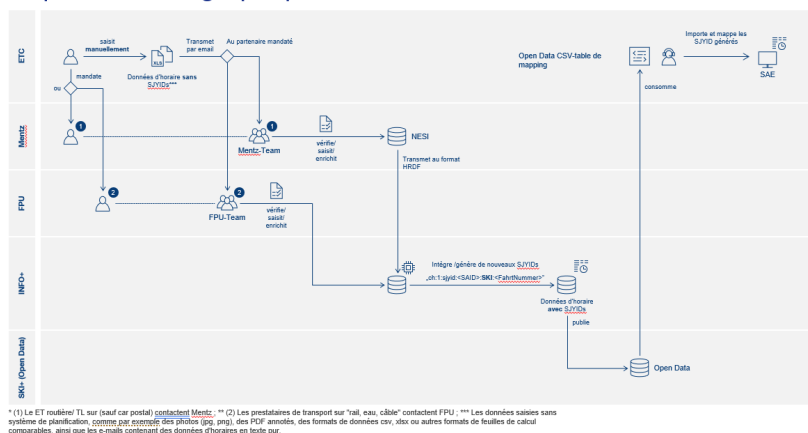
ETC

saisit manuellement

XLS

Données d'horaire sans SJYIDs***

Transmet par email

Au partenaire mandaté

mandate

ou

Open Data CSV-table de mapping

Importe et mappe les SJYID générés

SAE

consomme

Mentz

1

1

Mentz-Team

vérifie/ saisit/ enrichit

NESI

Transmet au format HRDF

FPU

2

2

FPU-Team

vérifie/ saisit/ enrichit

INFO+

Intègre /génère de nouveaux SJYIDs

„ch:1:sjyid:<SAID>:SKI:<FahrtNummer>"

Données d'horaire avec SJYIDs

publie

SKI+ (Open Data)

Open Data

* (1) Le ET routière/ TL sur (sauf car postal) contactent Mentz ; ** (2) Les prestataires de transport sur "rail, eau, câble" contactent FPU ; *** Les données saisies sans système de planification, comme par exemple des photos (jpg, png), des PDF annotés, des formats de données csv, xlsx ou autres formats de feuilles de calcul comparables, ainsi que les e-mails contenant des données d'horaires en texte pur.